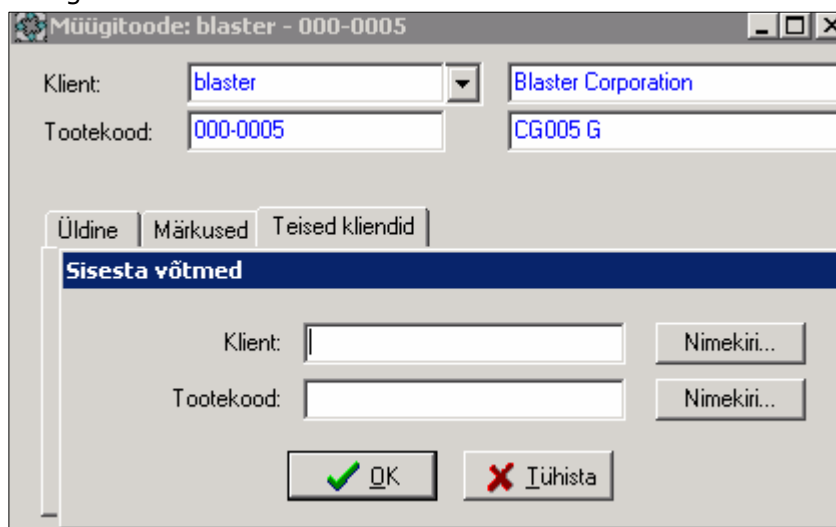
Müügitoode: blaster - 000-0005

Klient: blaster Blaster Corporation

Tootekood: 000-0005 CG005 G

Üldine Märkused Teised kliendid

Sisesta võtmed

Klient: Nimekiri...

Tootekood: Nimekiri...

OK Tühista